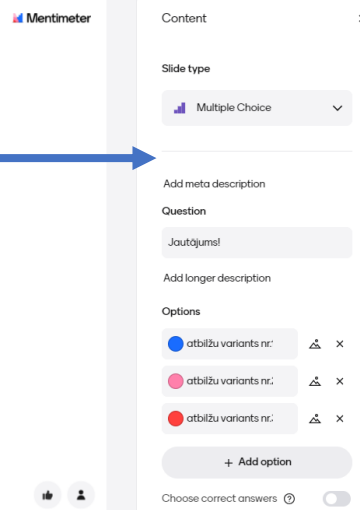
Mentimeter

Content

Slide type

Multiple Choice

Add meta description

Question

Jautājums!

Add longer description

Options

atbilžu variants nr.1

atbilžu variants nr.2

atbilžu variants nr.3

+ Add option

Choose correct answers ?